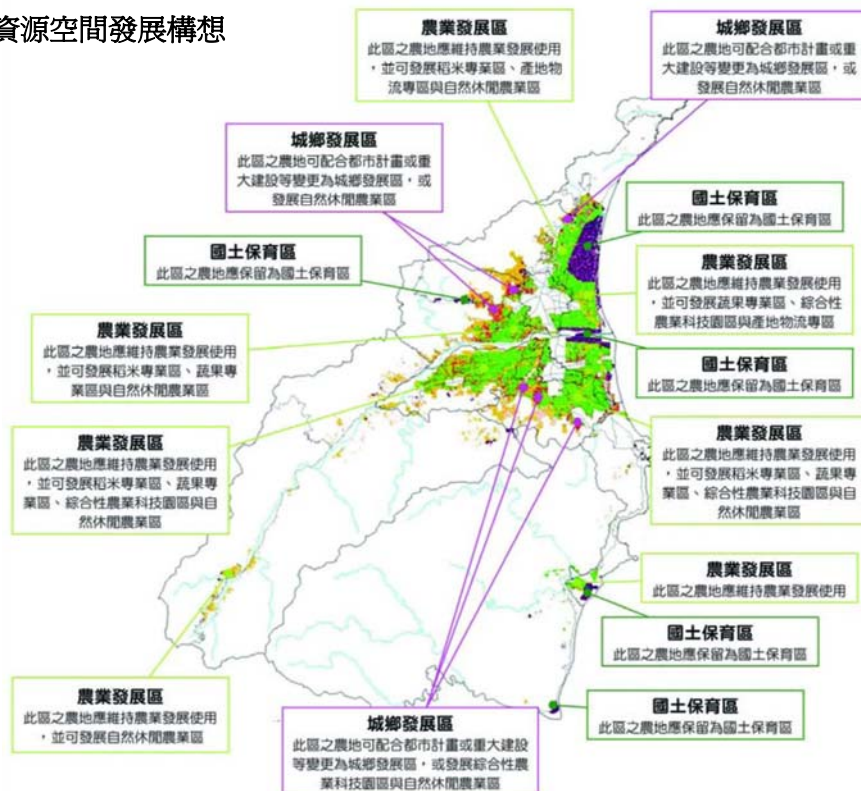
資源空間發展構想

農業發展區
此區之農地應維持農業發展使用，並可發展稻米專業區、產地物流專區與自然休閒農業區

城鄉發展區
此區之農地可配合都市計畫或重大建設等變更為城鄉發展區，或發展自然休閒農業區

城鄉發展區
此區之農地可配合都市計畫或重大建設等變更為城鄉發展區，或發展自然休閒農業區

國土保育區
此區之農地應保留為國土保育區

國土保育區
此區之農地應保留為國土保育區

農業發展區
此區之農地應維持農業發展使用，並可發展蔬果專業區、綜合性農業科技園區與產地物流專區

農業發展區
此區之農地應維持農業發展使用，並可發展稻米專業區、蔬果專業區與自然休閒農業區

國土保育區
此區之農地應保留為國土保育區

農業發展區
此區之農地應維持農業發展使用，並可發展稻米專業區、蔬果專業區、綜合性農業科技園區與自然休閒農業區

農業發展區
此區之農地應維持農業發展使用，並可發展稻米專業區、蔬果專業區、綜合性農業科技園區與自然休閒農業區

農業發展區
此區之農地應維持農業發展使用

國土保育區
此區之農地應保留為國土保育區

農業發展區
此區之農地應維持農業發展使用，並可發展自然休閒農業區

國土保育區
此區之農地應保留為國土保育區

城鄉發展區
此區之農地可配合都市計畫或重大建設等變更為城鄉發展區，或發展綜合性農業科技園區與自然休閒農業區